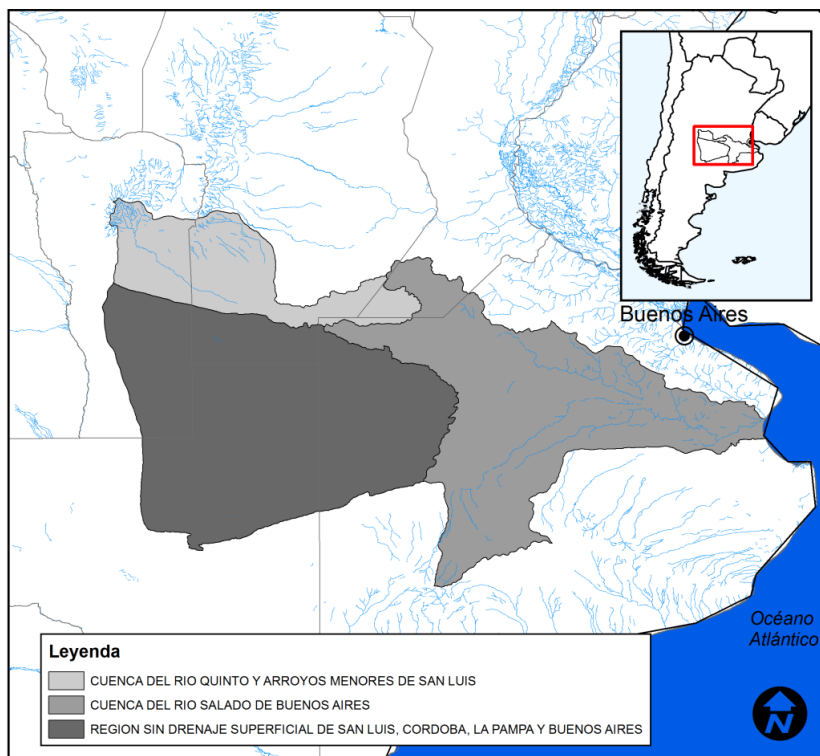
Buenos Aires

Océano Atlántico

Leyenda
CUENCA DEL RIO QUINTO Y ARROYOS MENORES DE SAN LUIS
CUENCA DEL RIO SALADO DE BUENOS AIRES
REGION SIN DRENAJE SUPERFICIAL DE SAN LUIS, CORDOBA, LA PAMPA Y BUENOS AIRES

N